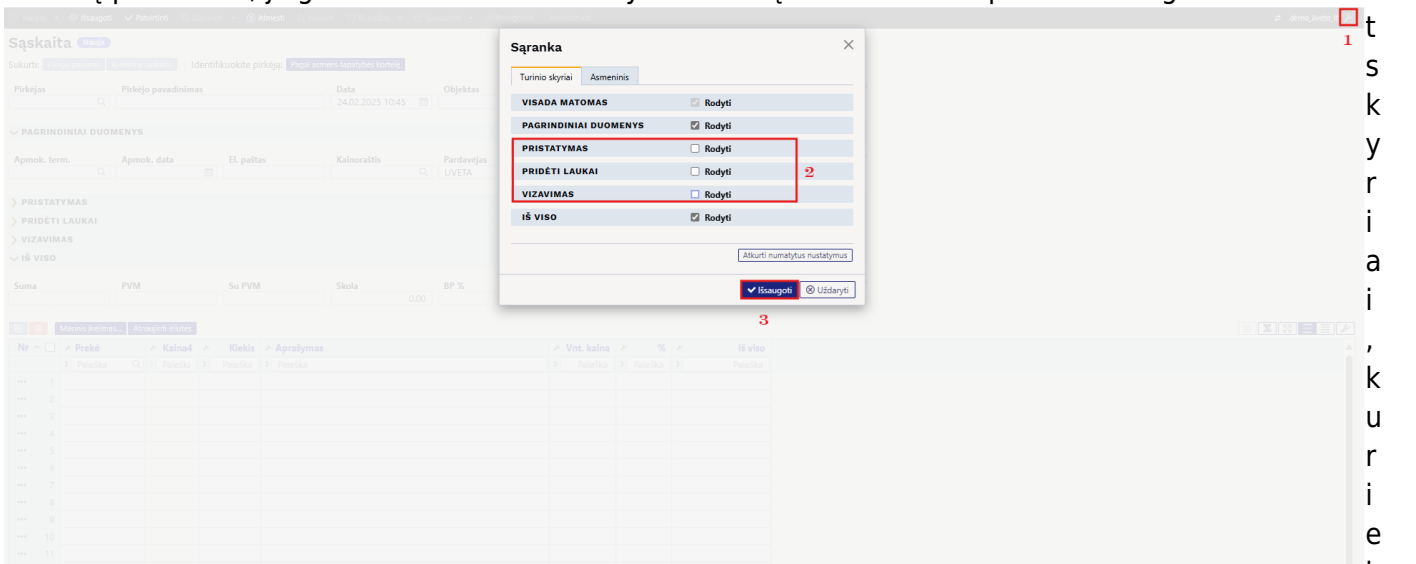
Sąskaita Nauja

Sukurti: Identifikuokite pirkėją: Pagal asmens tapatybės kortelę

Pirkėjas | Pirkėjo pavadinimas | Data 24.02.2025 10:45 | Objektas

PAGRINDINIAI DUOMENYS

Apmok. term. | Apmok. data | El. paštas | Kainoraštis | Pardavėjas UVETA

PRISTATYMAS
PRIDĖTI LAUKAI
VIZAVIMAS
IŠ VISO

Suma | PVM | Su PVM | Skola 0,00 | BP %

Mačinin įkelimas... | Atsiųsti eilutes

Nr | Prekė | Kaina4 | Kiekis | Aprašymas | Vnt. kaina | % | Iš viso

Sąranka

Turinio skyriai | Asmeninis

| | |
|---|---|
| VISADA MATOMAS | Rodyti |
| PAGRINDINIAI DUOMENYS | Rodyti |
| PRISTATYMAS | Rodyti |
| PRIDĖTI LAUKAI | Rodyti |
| VIZAVIMAS | Rodyti |
| IŠ VISO | Rodyti |

Atkurti numatytus nustatymus

Išsaugoti | Uždaryti

1
2
3

t s k y r i a i , k u r i e